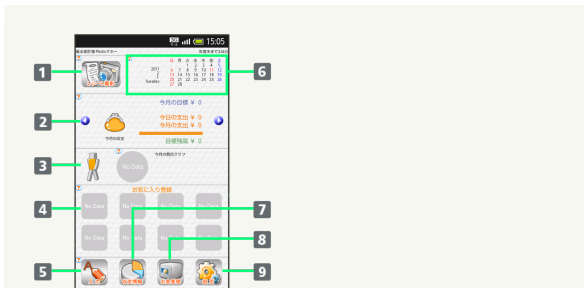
15:05

1
2
3
4
5
6
7
8
9

2011
7
Sunday

日 月 火 水 木 金 土

今月の目標 ¥ 0
今日の支出 ¥ 0
今月の支出 ¥ 0
目標残高 ¥ 0

今月の支出グラフ
No Data

お気に入り登録
No Data
No Data
No Data
No Data
No Data
No Data
No Data
No Data